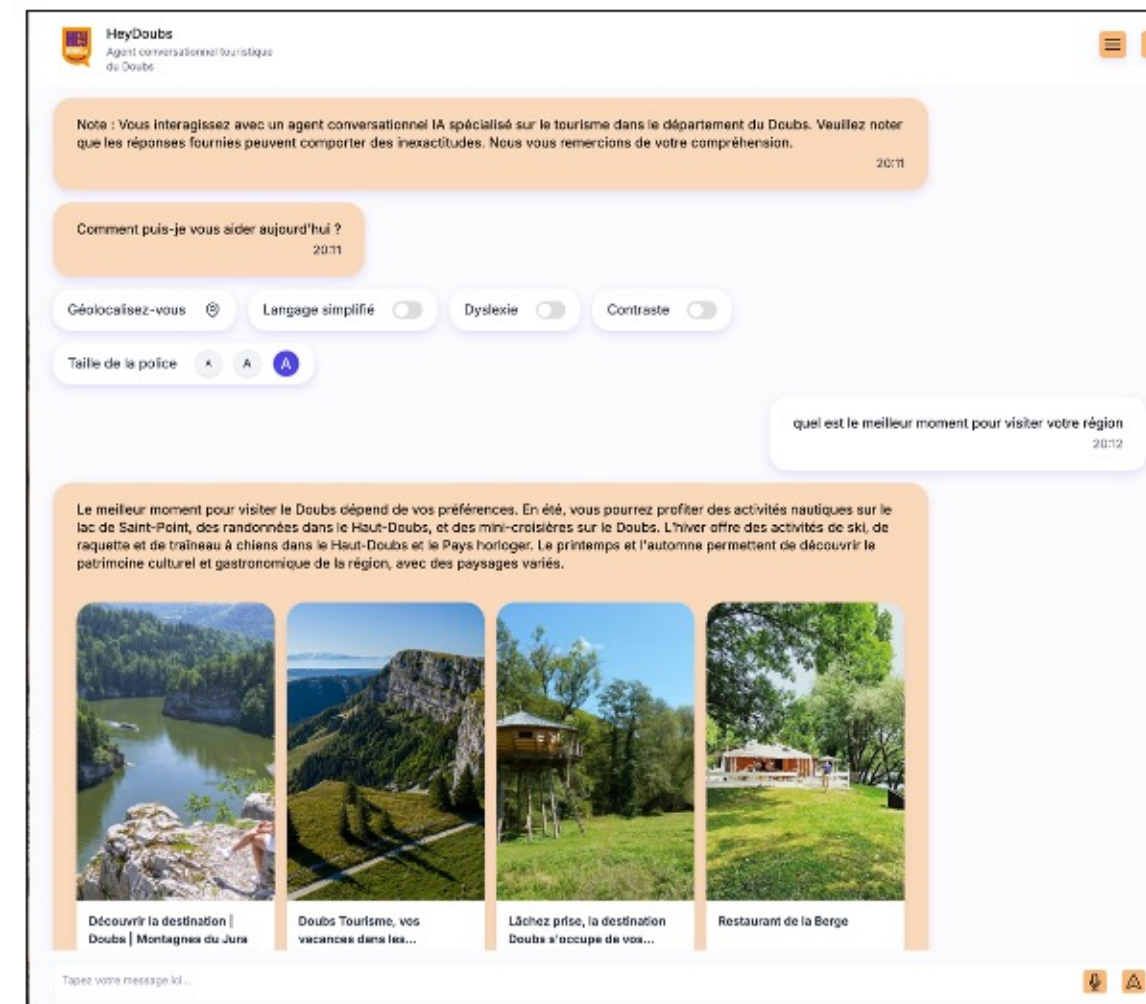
HeyDoubs
Agent conversationnel touristique du Doubs

Note : Vous interagissez avec un agent conversationnel IA spécialisé sur le tourisme dans le département du Doubs. Veuillez noter que les réponses fournies peuvent comporter des inexactitudes. Nous vous remercions de votre compréhension.
20:11

Comment puis-je vous aider aujourd'hui ?
20:11

Géolocalisez-vous

Langage simplifié

Dyslexie

Contraste

Taille de la police A A A

quel est le meilleur moment pour visiter votre région
20:12

Le meilleur moment pour visiter le Doubs dépend de vos préférences. En été, vous pourrez profiter des activités nautiques sur le lac de Saint-Point, des randonnées dans le Haut-Doubs, et des mini-croisières sur le Doubs. L'hiver offre des activités de ski, de raquette et de traîneau à chiens dans le Haut-Doubs et le Pays horloger. Le printemps et l'automne permettent de découvrir le patrimoine culturel et gastronomique de la région, avec des paysages variés.

Découvrir la destination | Doubs | Montagnes du Jura

Doubs Tourisme, vos vacances dans les...

Lâchez prise, la destination Doubs s'occupe de vos...

Restaurant de la Berge

Tapez votre message ici...